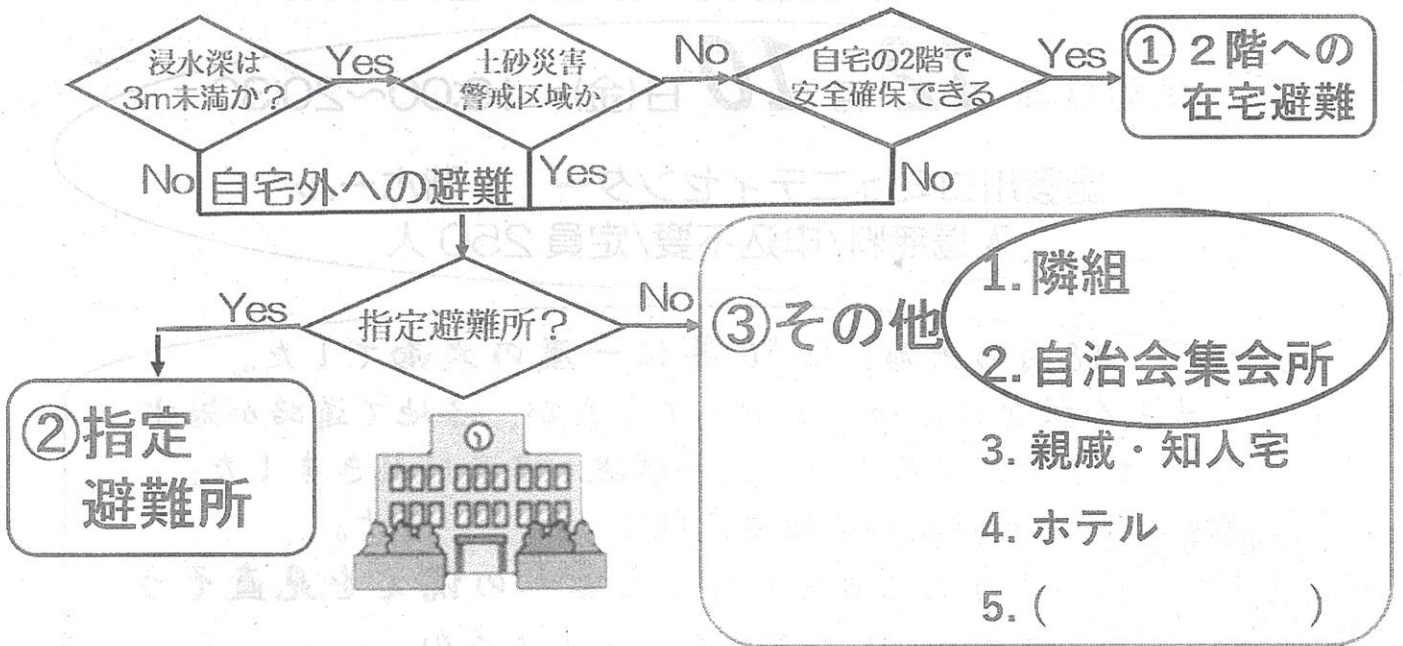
浸水深は3m未満か？

Yes

土砂災害警戒区域か

No

自宅の2階で安全確保できる

Yes

① 2階への在宅避難

No

自宅外への避難

Yes

No

Yes

指定避難所？

No

②指定避難所

③その他

1. 隣組

2. 自治会集会所

3. 親戚・知人宅

4. ホテル

5. (　　　　)